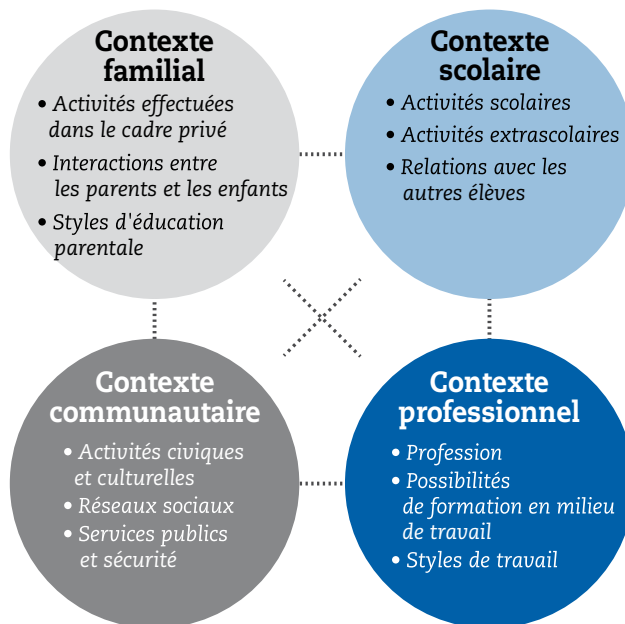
Contexte familial
• Activités effectuées dans le cadre privé
• Interactions entre les parents et les enfants
• Styles d'éducation parentale

Contexte scolaire
• Activités scolaires
• Activités extrascolaires
• Relations avec les autres élèves

Contexte communautaire
• Activités civiques et culturelles
• Réseaux sociaux
• Services publics et sécurité

Contexte professionnel
• Profession
• Possibilités de formation en milieu de travail
• Styles de travail